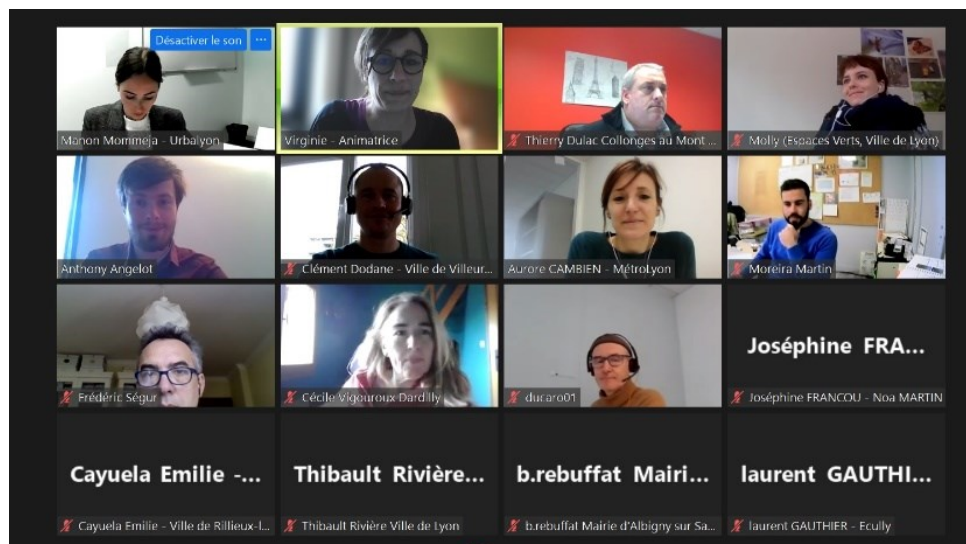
Désactiver le son ···

Manon Mommeja - Urbalyon

Virginie - Animatrice

Thierry Dulac Collonges au Mont ...

Molly (Espaces Verts, Ville de Lyon)

Anthony Angelot

Clément Dodane - Ville de Villeur...

Aurore CAMBIEN - MétroLyon

Moreira Martin

Frédéric Ségur

Cécile Vigouroux Dardilly

ducaro01

Joséphine FRA...

Joséphine FRANCOU - Noa MARTIN

Cayuela Emilie -...

Cayuela Emilie - Ville de Rillieux-l...

Thibault Rivière...

Thibault Rivière Ville de Lyon

b.rebuffat Mairi...

b.rebuffat Mairie d'Albigny sur Sa...

laurent GAUTHI...

laurent GAUTHIER - Ecully